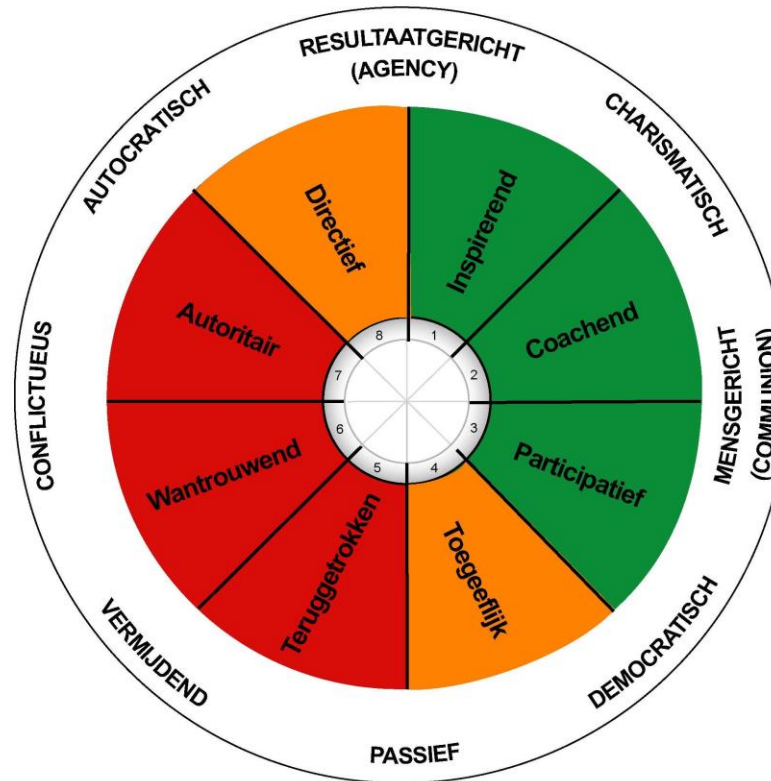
RESULTAATGERICHT
(AGENCY)

CHARISMATISCH

MENSGERICHT
(COMMUNION)

DEMOCRATISCH

PASSIEF

VERMIJDEND

CONFLICTUEUS

AUTOCRATISCH

Inspirerend

Coachend

Participatief

Toegeeflijk

Teruggetrokken

Wantrouwend

Autoritair

Directief

1
2
3
4
5
6
7
8